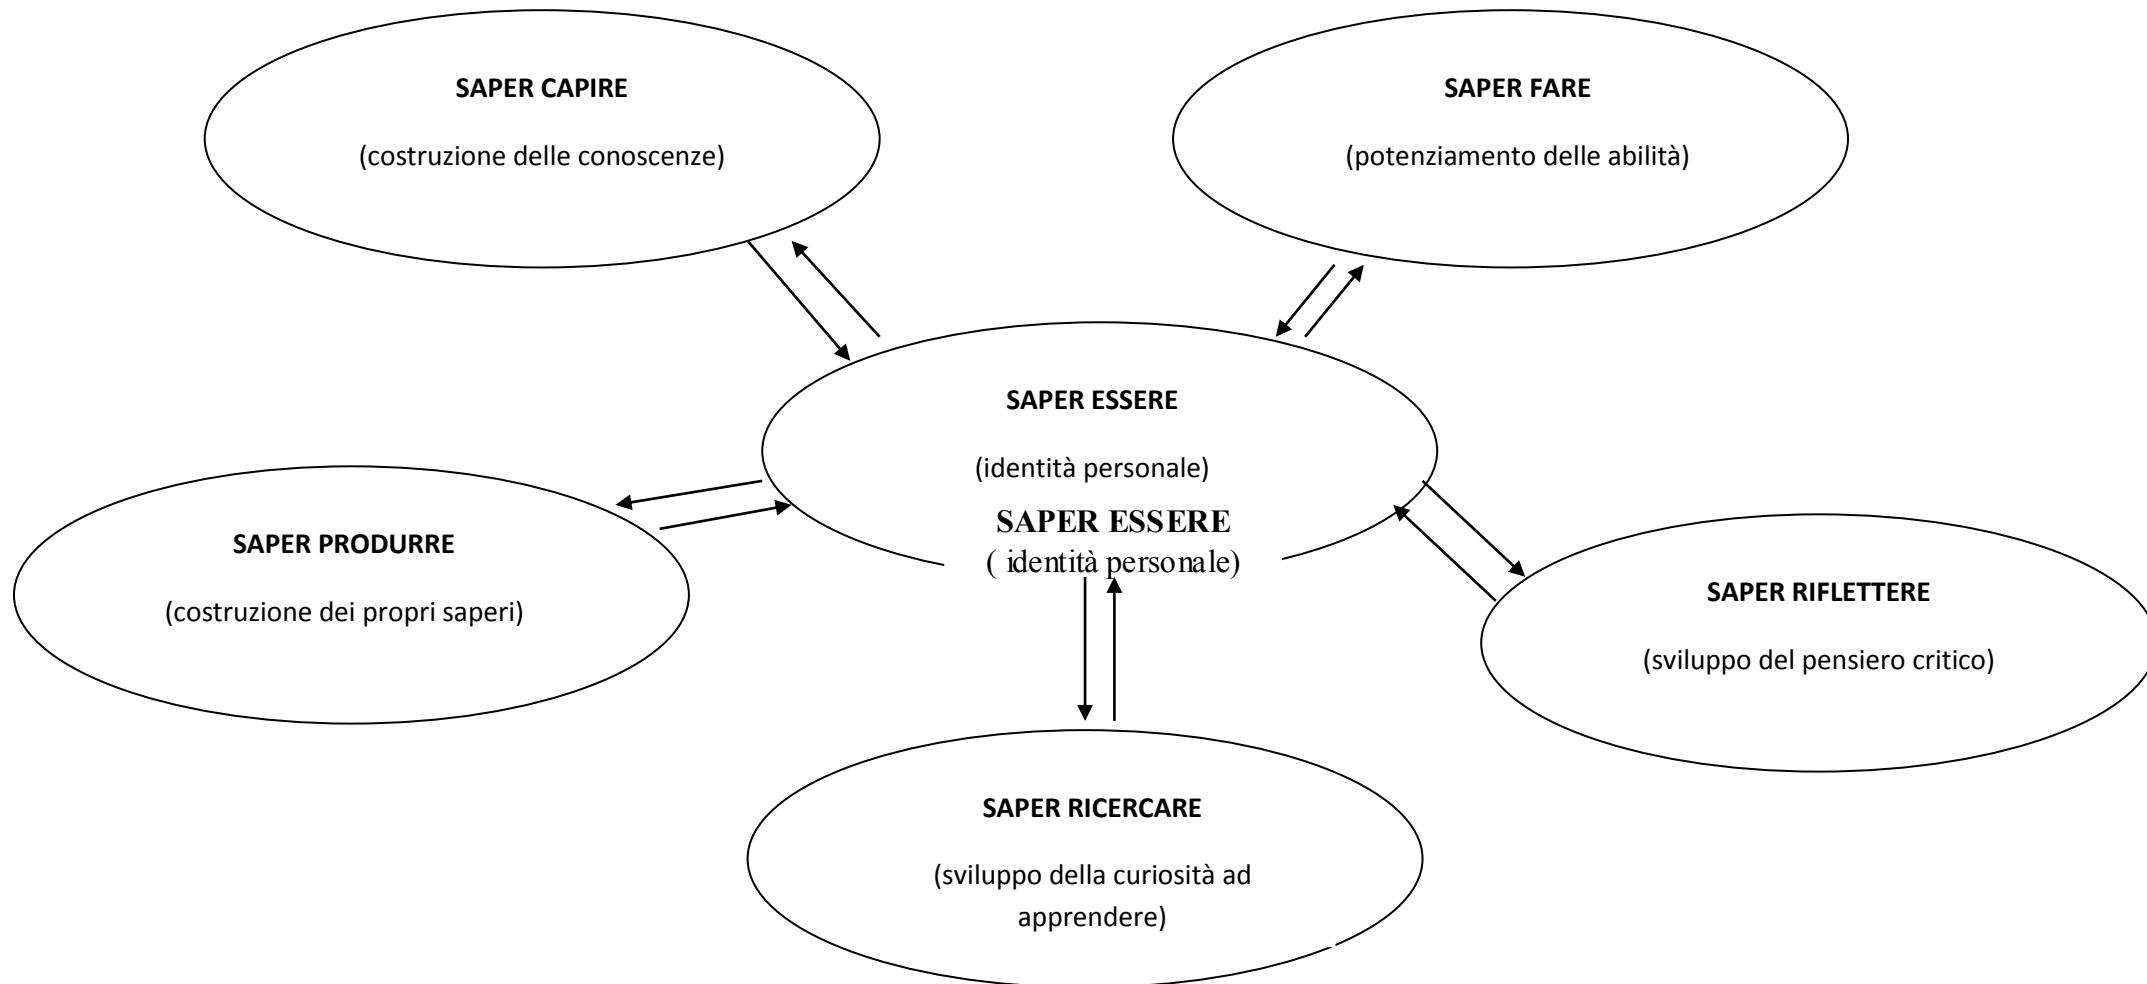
SAPER CAPIRE

(costruzione delle conoscenze)

SAPER FARE

(potenziamento delle abilità)

SAPER ESSERE

(identità personale)

SAPER ESSERE
( identità personale)

SAPER PRODURRE

(costruzione dei propri saperi)

SAPER RIFLETTERE

(sviluppo del pensiero critico)

SAPER RICERCARE

(sviluppo della curiosità ad apprendere)